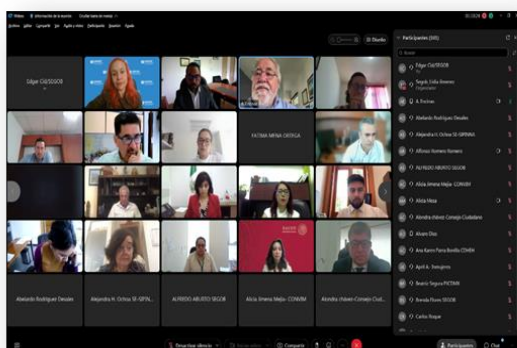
Webex Información de la reunión

Archivo Editar Compartir Ver Audio y vídeo Participante Reunión Ayuda

Diseño

Edgar C&SEGOB

FATIMA MENA ORTEGA

Abelardo Rodriguez Devalos

Alejandra H. Ochoa SE-SIPINNA

ALFREDO ABUSTO SEGOB

Alicia Jimena Mejia- CONVIM

Alondra chávez-Consejo Ciud...

Participantes (105)

Buscar

Edgar C&SEGOB

Segob, Erika Jimenez

A Encinas

Abelardo Rodriguez Devalos

Alejandra H. Ochoa SE-SIPINNA

Alfonso Romero Romero

ALFREDO ABUSTO SEGOB

Alicia Jimena Mejia- CONVIM

Alicia Meza

Alondra chávez-Consejo Ciudadano

Alvaro Diaz

Ana Karen Parra Bonilla CDHEM

April A. Evangelista

Beatriz Segura PATIMM

Brenda Flores SEGOB

Carlos Roque

Desactivar silencio

Compartir

Participantes

Chat